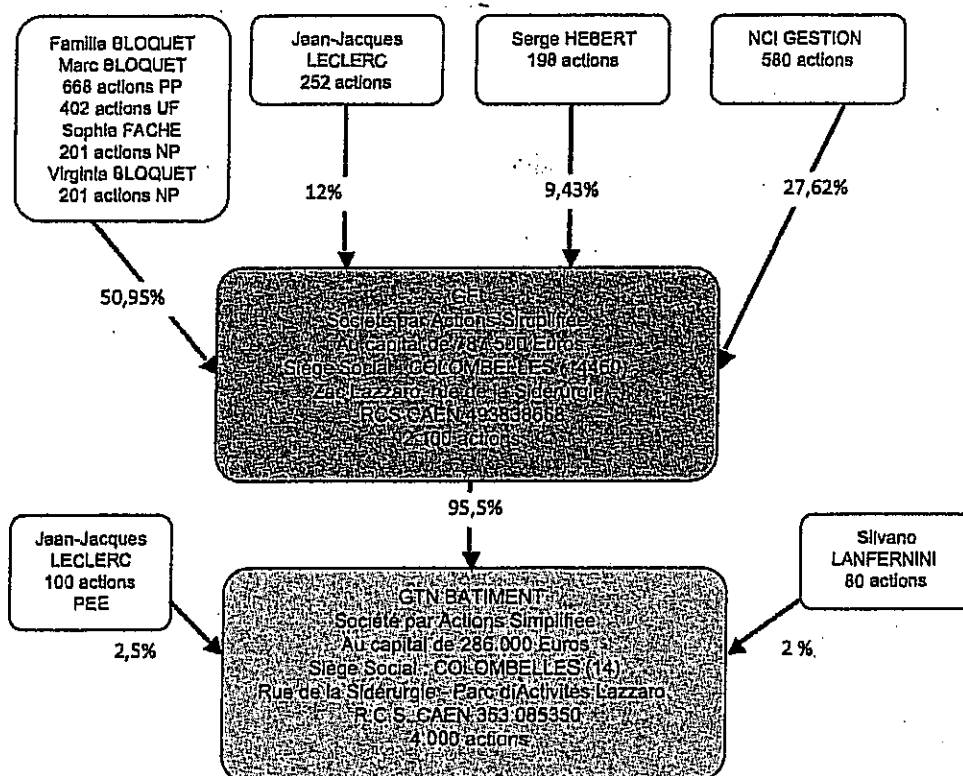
Famille BLOQUET
Marc BLOQUET
668 actions PP
402 actions UF
Sophie FACHE
201 actions NP
Virginie BLOQUET
201 actions NP

Jean-Jacques LECLERC
252 actions

Serge HEBERT
198 actions

NCI GESTION
580 actions

50,95%

12%

9,43%

27,62%

GEL
Société par Actions Simplifiée
Au capital de 787 500 Euros
Siège Social : COLOMBELLES (14460)
Zac Lazzaro, rue de la Sidérurgie
RCS CAEN 493838658
2 100 actions

95,5%

Jean-Jacques LECLERC
100 actions
PEE

2,5%

GTN BATIMENT
Société par Actions Simplifiée
Au capital de 286.000 Euros
Siège Social : COLOMBELLES (14)
Rue de la Sidérurgie - Parc d'Activités Lazzaro
R.C.S. CAEN 353 085350
4 000 actions

Silvano LANFERNINI
80 actions

2 %